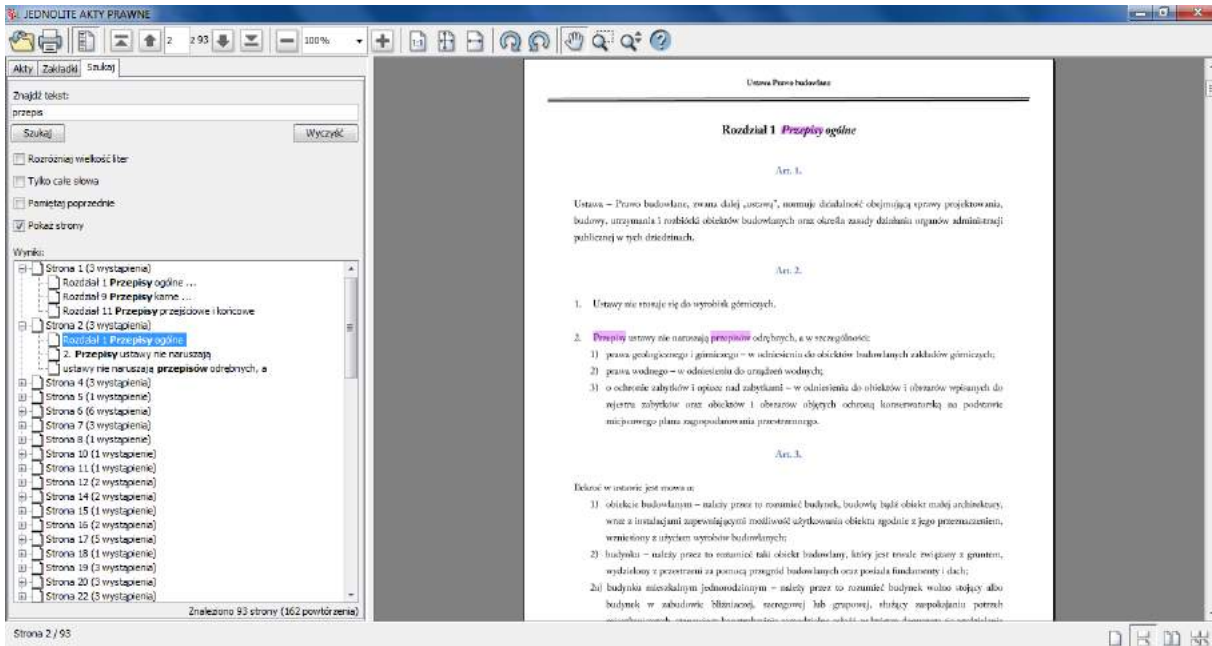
JEDNOLITE AKTY PRAWNE

2 z 93 100%

Akty Zakładki Szukaj

Znajdź tekst:
przepis
Szukaj Wyczyść

Rozróżniaj wielkość liter
Tylko całe słowa
Pamiętaj poprzednie
Pokaż strony

Wyniki:
Strona 1 (3 wystąpienia)
Rozdział 1 **Przepisy** ogólne ...
Rozdział 9 **Przepisy** karne ...
Rozdział 11 **Przepisy** przejściowe i końcowe
Strona 2 (3 wystąpienia)
Rozdział 1 Przepisy ogólne
2. **Przepisy** ustawy nie naruszają
ustawy nie naruszają **przepisów** odrębnych, a
Strona 4 (3 wystąpienia)
Strona 5 (1 wystąpienie)
Strona 6 (6 wystąpienie)
Strona 7 (3 wystąpienia)
Strona 8 (1 wystąpienie)
Strona 10 (1 wystąpienie)
Strona 11 (1 wystąpienie)
Strona 12 (2 wystąpienia)
Strona 14 (2 wystąpienia)
Strona 15 (1 wystąpienie)
Strona 16 (2 wystąpienia)
Strona 17 (5 wystąpienia)
Strona 18 (1 wystąpienie)
Strona 19 (3 wystąpienia)
Strona 20 (3 wystąpienia)
Strona 22 (5 wystąpienia)
Znaleziono 93 strony (162 powtórzenia)

Ustawa Prawo budowlane

Rozdział 1 *Przepisy ogólne*

Art. 1.

Ustawa – Prawo budowlane, zwana dalej „ustawą", normuje działalność obejmującą sprawy projektowania, budowy, utrzymania i rozbiórki obiektów budowlanych oraz określa zasady działania organów administracji publicznej w tych dziedzinach.

Art. 2.

1. Ustawy nie stosuje się do wyrobisk górniczych.

2. Przepisy ustawy nie naruszają przepisów odrębnych, a w szczególności:
1) prawa geologicznego i górniczego – w odniesieniu do obiektów budowlanych zakładów górniczych;
2) prawa wodnego – w odniesieniu do urządzeń wodnych;
3) o ochronie zabytków i opiece nad zabytkami – w odniesieniu do obiektów i obszarów wpisanych do rejestru zabytków oraz obiektów i obszarów objętych ochroną konserwatorską na podstawie miejscowego planu zagospodarowania przestrzennego.

Art. 3.

Ilekroć w ustawie jest mowa o:
1) obiekcie budowlanym – należy przez to rozumieć budynek, budowlę bądź obiekt małej architektury, wraz z instalacjami zapewniającymi możliwość użytkowania obiektu zgodnie z jego przeznaczeniem, wzniesiony z użyciem wyrobów budowlanych;
2) budynku – należy przez to rozumieć taki obiekt budowlany, który jest trwale związany z gruntem, wydzielony z przestrzeni za pomocą przegród budowlanych oraz posiada fundamenty i dach;
2a) budynku mieszkalnym jednorodzinnym – należy przez to rozumieć budynek wolno stojący albo budynek w zabudowie bliźniaczej, szeregowej lub grupowej, służący zaspokajaniu potrzeb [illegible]

Strona 2 / 93